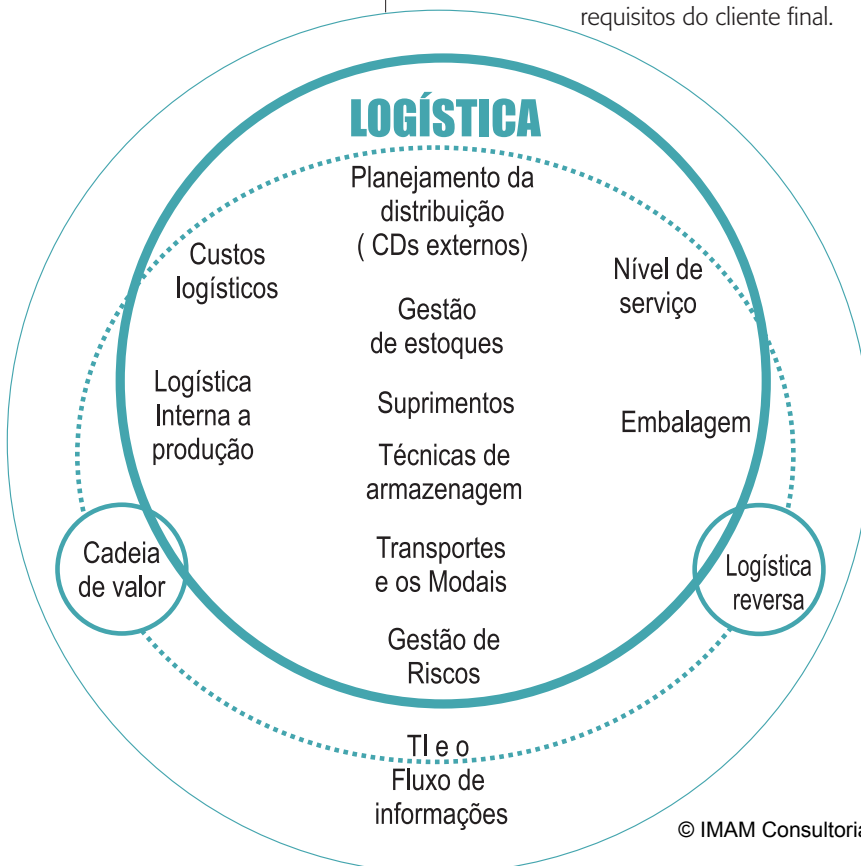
requisitos do cliente final.

LOGÍSTICA

Planejamento da distribuição ( CDs externos)

Custos logísticos

Nível de serviço

Gestão de estoques

Logística Interna a produção

Suprimentos

Embalagem

Técnicas de armazenagem

Cadeia de valor

Transportes e os Modais

Logística reversa

Gestão de Riscos

TI e o Fluxo de informações

© IMAM Consultoria